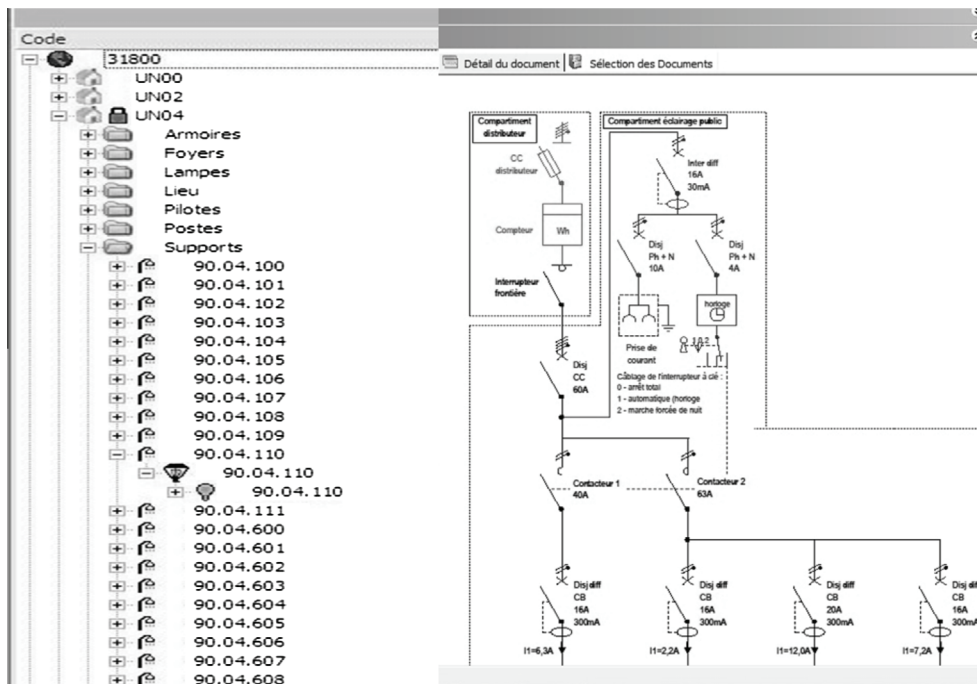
Code

31800
UN00
UN02
UN04
Armoires
Foyers
Lampes
Lieu
Pilotes
Postes
Supports
90.04.100
90.04.101
90.04.102
90.04.103
90.04.104
90.04.105
90.04.106
90.04.107
90.04.108
90.04.109
90.04.110
90.04.110
90.04.110
90.04.111
90.04.600
90.04.601
90.04.602
90.04.603
90.04.604
90.04.605
90.04.606
90.04.607
90.04.608

Détail du document | Sélection des Documents

Compartiment distributeur

CC distributeur

Compteur

Wh

Interrupteur frontière

Compartiment éclairage public

Inter diff 16A 30mA

Disj Ph + N 10A

Disj Ph + N 4A

horloge

Prise de courant

Câblage de l'interrupteur à clé :
0 - arrêt total
1 - automatique (horloge
2 - marche forcée de nuit

Disj CC 60A

Contacteur 1 40A

Contacteur 2 63A

Disj diff CB 16A 300mA

Disj diff CB 16A 300mA

Disj diff CB 20A 300mA

Disj diff CB 16A 300mA

I1=6,3A

I1=2,2A

I1=12,0A

I1=7,2A